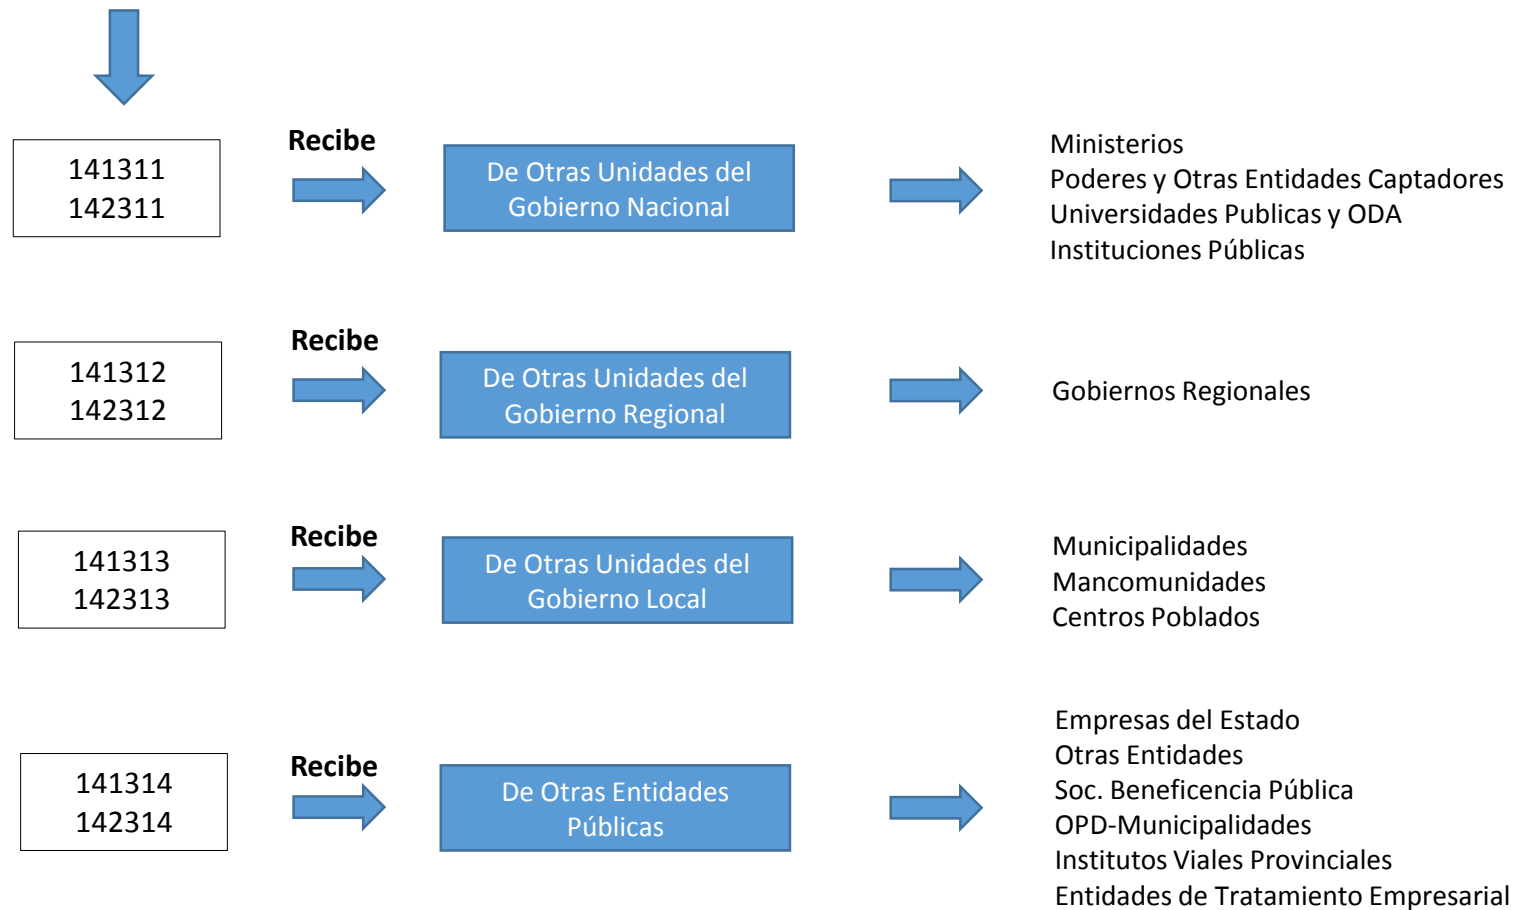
141311
142311

Recibe

De Otras Unidades del Gobierno Nacional

Ministerios
Poderes y Otras Entidades Captadores
Universidades Publicas y ODA
Instituciones Públicas

141312
142312

Recibe

De Otras Unidades del Gobierno Regional

Gobiernos Regionales

141313
142313

Recibe

De Otras Unidades del Gobierno Local

Municipalidades
Mancomunidades
Centros Poblados

141314
142314

Recibe

De Otras Entidades Públicas

Empresas del Estado
Otras Entidades
Soc. Beneficencia Pública
OPD-Municipalidades
Institutos Viales Provinciales
Entidades de Tratamiento Empresarial